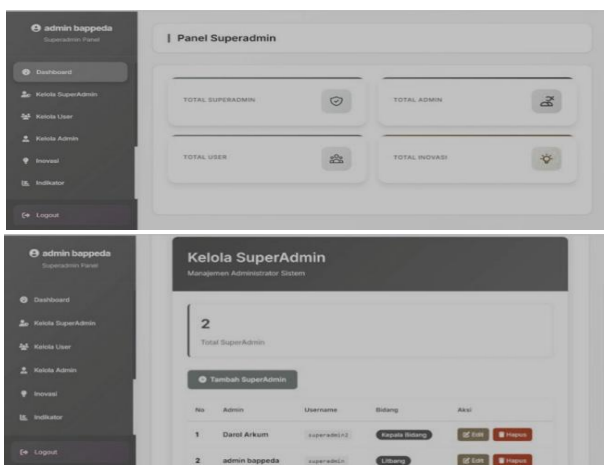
admin bappeda
Superadmin Panel

Dashboard
Kelola SuperAdmin
Kelola User
Kelola Admin
Inovasi
Indikator

Logout

Panel Superadmin

TOTAL SUPERADMIN

TOTAL ADMIN

TOTAL USER

TOTAL INOVASI

admin bappeda
Superadmin Panel

Dashboard
Kelola SuperAdmin
Kelola User
Kelola Admin
Inovasi
Indikator

Logout

Kelola SuperAdmin
Manajemen Administrator Sistem

2
Total SuperAdmin

Tambah SuperAdmin

| No | Admin | Username | Bidang | Aksi |
|---|---|---|---|---|
| 1 | Darol Arkum | superadmin2 | Kepala Bidang | Edit Hapus |
| 2 | admin bappeda | superadmin | Litbang | Edit Hapus |